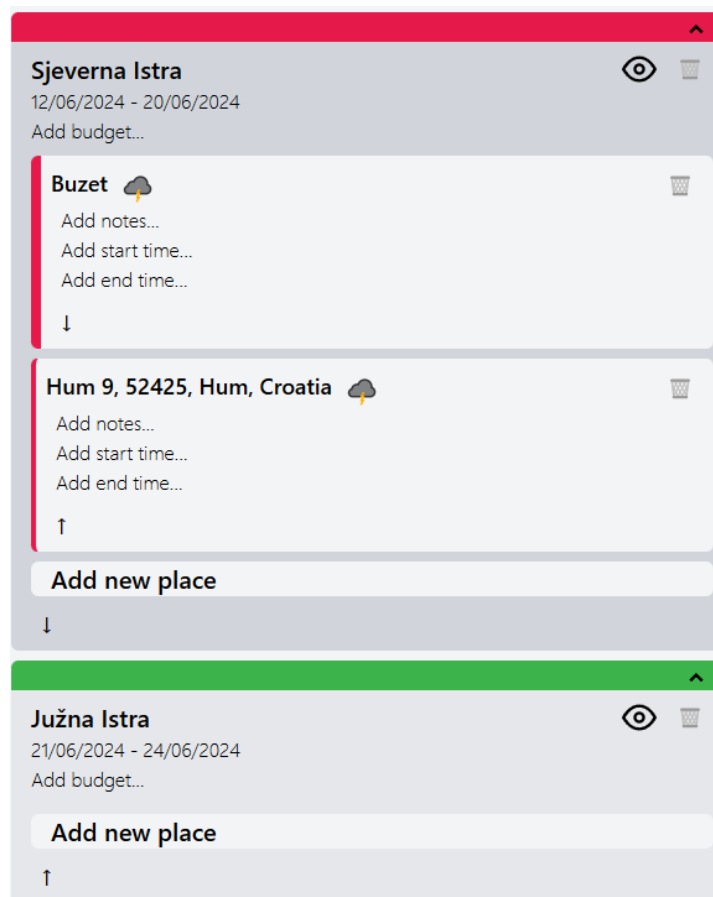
Sjeverna Istra
12/06/2024 - 20/06/2024
Add budget...

Buzet
Add notes...
Add start time...
Add end time...
↓

Hum 9, 52425, Hum, Croatia
Add notes...
Add start time...
Add end time...
↑

Add new place
↓

Južna Istra
21/06/2024 - 24/06/2024
Add budget...

Add new place
↑